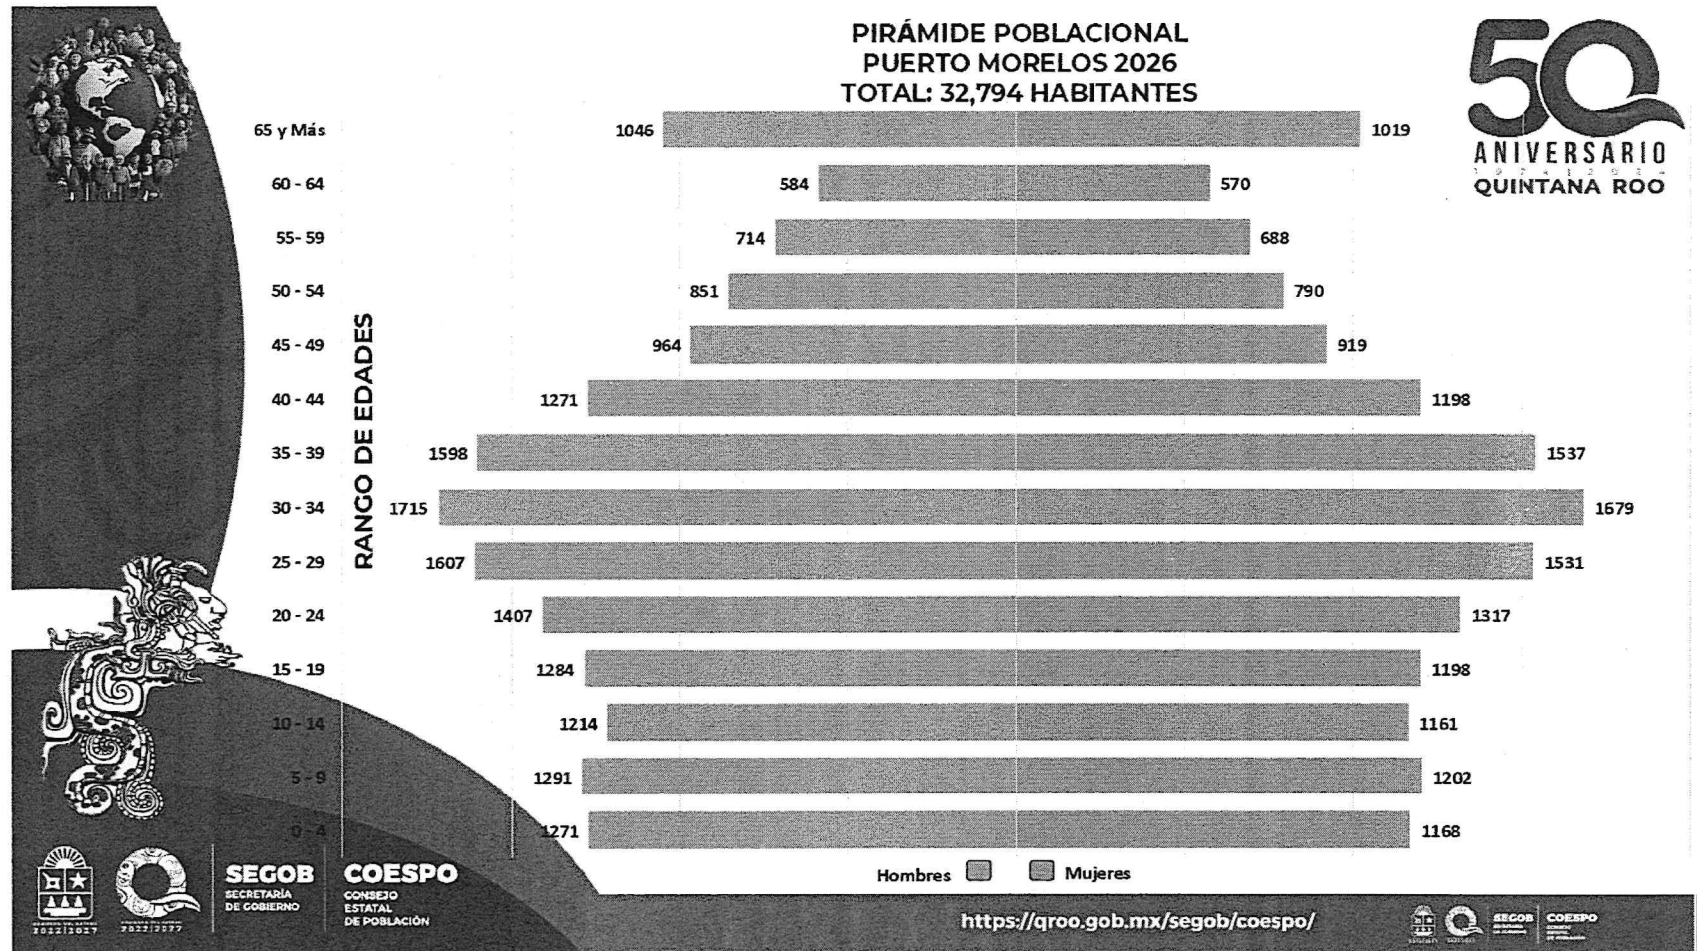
PIRÁMIDE POBLACIONAL
PUERTO MORELOS 2026
TOTAL: 32,794 HABITANTES

50
ANIVERSARIO
QUINTANA ROO

RANGO DE EDADES

| | Hombres | Mujeres |
|---|---|---|
| 65 y Más | 1046 | 1019 |
| 60 - 64 | 584 | 570 |
| 55- 59 | 714 | 688 |
| 50 - 54 | 851 | 790 |
| 45 - 49 | 964 | 919 |
| 40 - 44 | 1271 | 1198 |
| 35 - 39 | 1598 | 1537 |
| 30 - 34 | 1715 | 1679 |
| 25 - 29 | 1607 | 1531 |
| 20 - 24 | 1407 | 1317 |
| 15 - 19 | 1284 | 1198 |
| 10 - 14 | 1214 | 1161 |
| 5 - 9 | 1291 | 1202 |
| 0 - 4 | 1271 | 1168 |

Hombres Mujeres

2022|2027 2022|2027

SEGOB SECRETARÍA DE GOBIERNO
COESPO CONSEJO ESTATAL DE POBLACIÓN

https://qroo.gob.mx/segob/coespo/

SEGOB COESPO